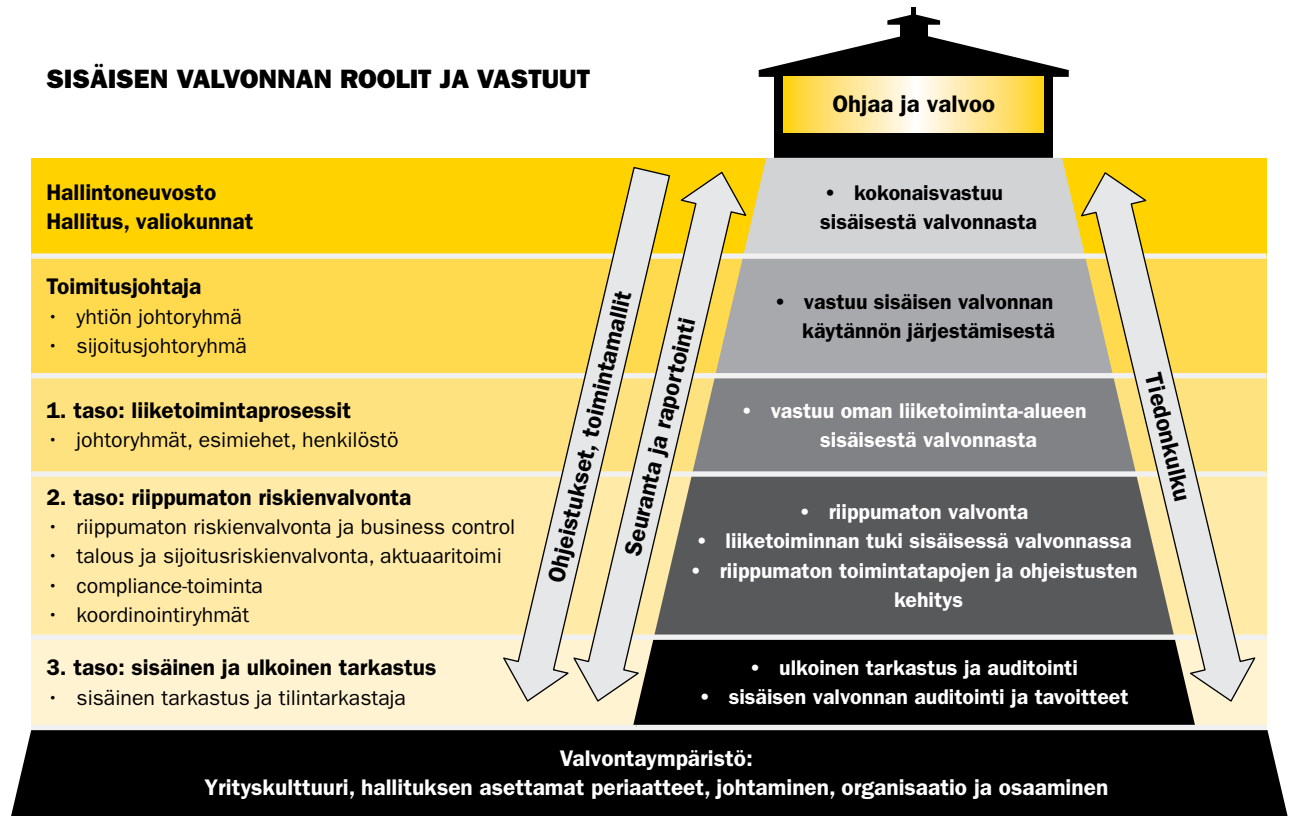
SISÄISEN VALVONNAN ROOLIT JA VASTUUT

Ohjaa ja valvoo

Hallintoneuvosto
Hallitus, valiokunnat

• kokonaisvastuu sisäisestä valvonnasta

Toimitusjohtaja
• yhtiön johtoryhmä
• sijoitusjohtoryhmä

• vastuu sisäisen valvonnan käytännön järjestämisestä

1. taso: liiketoimintaprosessit
• johtoryhmät, esimiehet, henkilöstö

• vastuu oman liiketoiminta-alueen sisäisestä valvonnasta

2. taso: riippumaton riskienvalvonta
• riippumaton riskienvalvonta ja business control
• talous ja sijoitusriskienvalvonta, aktuaaritoimi
• compliance-toiminta
• koordinointiryhmät

• riippumaton valvonta
• liiketoiminnan tuki sisäisessä valvonnassa
• riippumaton toimintatapojen ja ohjeistusten kehitys

3. taso: sisäinen ja ulkoinen tarkastus
• sisäinen tarkastus ja tilintarkastaja

• ulkoinen tarkastus ja auditointi
• sisäisen valvonnan auditointi ja tavoitteet

Ohjeistukset, toimintamallit

Seuranta ja raportointi

Tiedonkulku

Valvontaympäristö:
Yrityskulttuuri, hallituksen asettamat periaatteet, johtaminen, organisaatio ja osaaminen